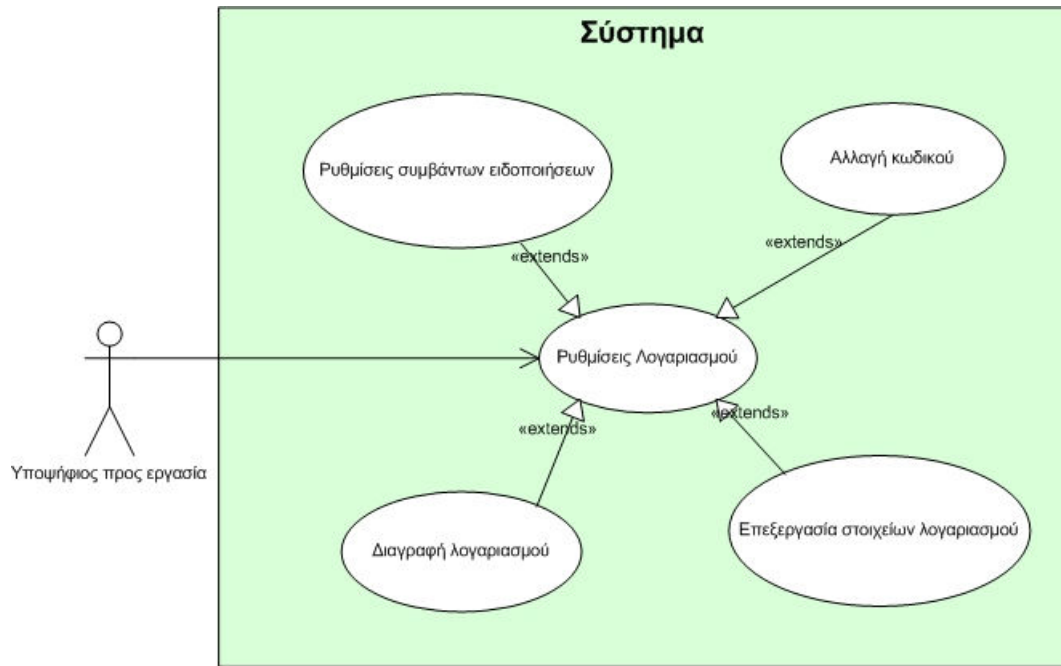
Σύστημα

Ρυθμίσεις συμβάντων ειδοποιήσεων

Αλλαγή κωδικού

«extends»

«extends»

Ρυθμίσεις Λογαριασμού

«extends»

«extends»

Υποψήφιος προς εργασία

Διαγραφή λογαριασμού

Επεξεργασία στοιχείων λογαριασμού